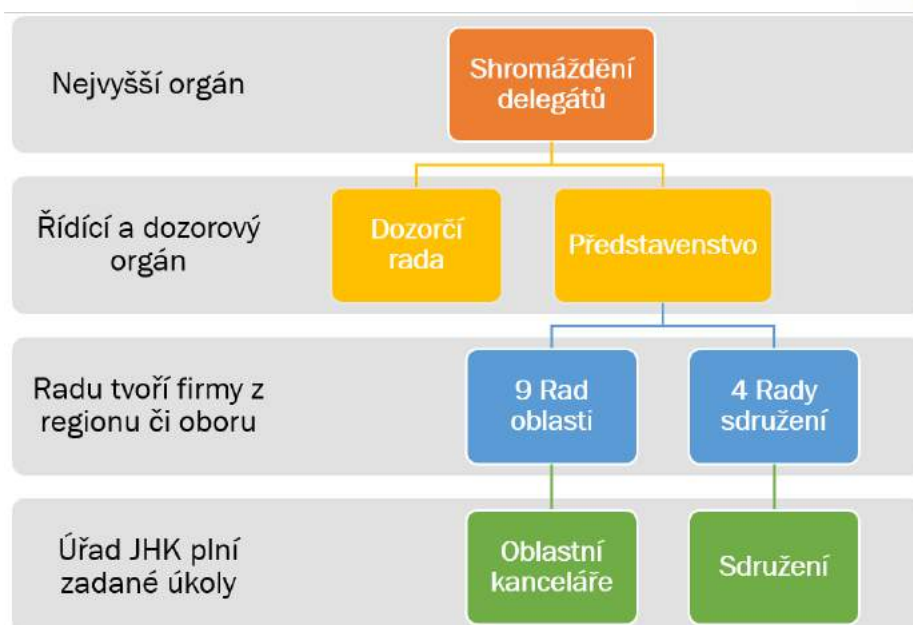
Nejvyšší orgán

Shromáždění delegátů

Řídící a dozorový orgán

Dozorčí rada

Představenstvo

Radu tvoří firmy z regionu či oboru

9 Rad oblasti

4 Rady sdružení

Úřad JHK plní zadané úkoly

Oblastní kanceláře

Sdružení